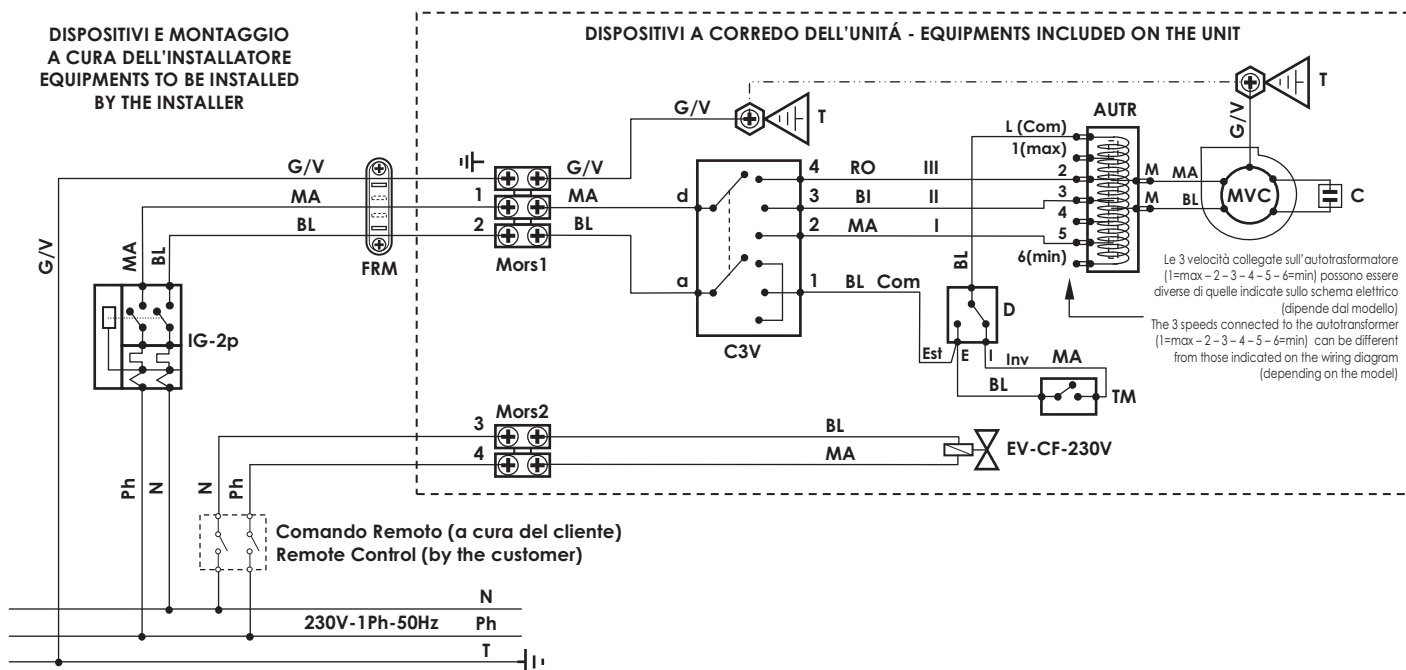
DISPOSITIVI E MONTAGGIO A CURA DELL'INSTALLATORE EQUIPMENTS TO BE INSTALLED BY THE INSTALLER

DISPOSITIVI A CORREDO DELL'UNITÁ - EQUIPMENTS INCLUDED ON THE UNIT

T

G/V

T

AUTR

G/V

L (Com)

1(max)

G/V

G/V

4

RO

III

2

M

MA

MA

1

MA

d

3

BI

II

3

M

BL

MVC

C

BL

2

BL

2

MA

I

4

5

G/V

MA

BL

FRM

Mors1

a

1

BL Com

BL

6(min)

Le 3 velocità collegate sull'autotrasformatore (1=max – 2 – 3 – 4 – 5 – 6=min) possono essere diverse di quelle indicate sullo schema elettrico (dipende dal modello)

D

The 3 speeds connected to the autotransformer (1=max – 2 – 3 – 4 – 5 – 6=min) can be different from those indicated on the wiring diagram (depending on the model)

IG-2p

C3V

Est

E

I

Inv

MA

BL

TM

Mors2

3

BL

4

MA

EV-CF-230V

Ph

N

N

Ph

Comando Remoto (a cura del cliente)
Remote Control (by the customer)

N

230V-1Ph-50Hz

Ph

T